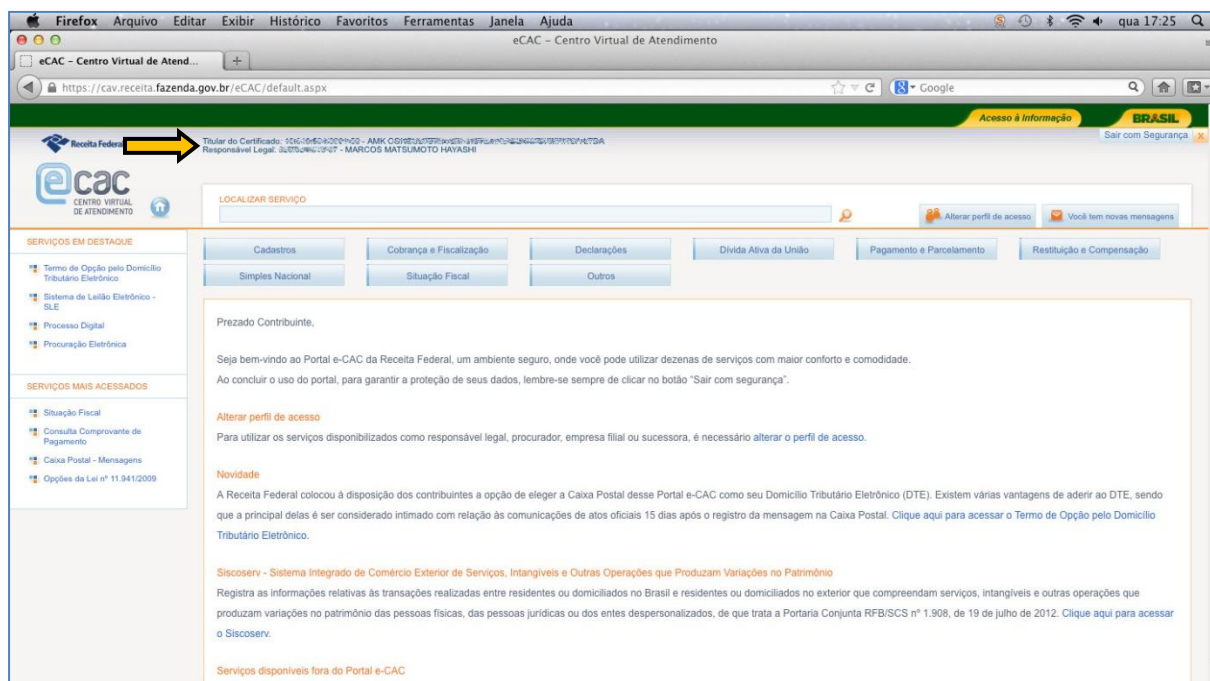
Firefox Arquivo Editar Exibir Histórico Favoritos Ferramentas Janela Ajuda qua 17:25

eCAC - Centro Virtual de Atendimento

eCAC – Centro Virtual de Atend...

https://cav.receita.fazenda.gov.br/eCAC/default.aspx

Google

Acesso à Informação BRASIL

Receita Federal

Titular do Certificado: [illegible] - AMK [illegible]
Responsável Legal: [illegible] - MARCOS MATSUMOTO HAYASHI

Sair com Segurança

ecac CENTRO VIRTUAL DE ATENDIMENTO

LOCALIZAR SERVIÇO

Alterar perfil de acesso

Você tem novas mensagens

SERVIÇOS EM DESTAQUE

Termo de Opção pelo Domicílio Tributário Eletrônico

Sistema de Leilão Eletrônico - SLE

Processo Digital

Procuração Eletrônica

SERVIÇOS MAIS ACESSADOS

Situação Fiscal

Consulta Comprovante de Pagamento

Caixa Postal - Mensagens

Opções da Lei nº 11.941/2009

Cadastros | Cobrança e Fiscalização | Declarações | Dívida Ativa da União | Pagamento e Parcelamento | Restituição e Compensação

Simples Nacional | Situação Fiscal | Outros

Prezado Contribuinte,

Seja bem-vindo ao Portal e-CAC da Receita Federal, um ambiente seguro, onde você pode utilizar dezenas de serviços com maior conforto e comodidade.
Ao concluir o uso do portal, para garantir a proteção de seus dados, lembre-se sempre de clicar no botão "Sair com segurança".

Alterar perfil de acesso
Para utilizar os serviços disponibilizados como responsável legal, procurador, empresa filial ou sucessora, é necessário alterar o perfil de acesso.

Novidade
A Receita Federal colocou à disposição dos contribuintes a opção de eleger a Caixa Postal desse Portal e-CAC como seu Domicílio Tributário Eletrônico (DTE). Existem várias vantagens de aderir ao DTE, sendo que a principal delas é ser considerado intimado com relação às comunicações de atos oficiais 15 dias após o registro da mensagem na Caixa Postal. Clique aqui para acessar o Termo de Opção pelo Domicílio Tributário Eletrônico.

Siscoserv - Sistema Integrado de Comércio Exterior de Serviços, Intangíveis e Outras Operações que Produzam Variações no Patrimônio
Registra as informações relativas às transações realizadas entre residentes ou domiciliados no Brasil e residentes ou domiciliados no exterior que compreendam serviços, intangíveis e outras operações que produzam variações no patrimônio das pessoas físicas, das pessoas jurídicas ou dos entes despersonalizados, de que trata a Portaria Conjunta RFB/SCS nº 1.908, de 19 de julho de 2012. Clique aqui para acessar o Siscoserv.

Serviços disponíveis fora do Portal e-CAC